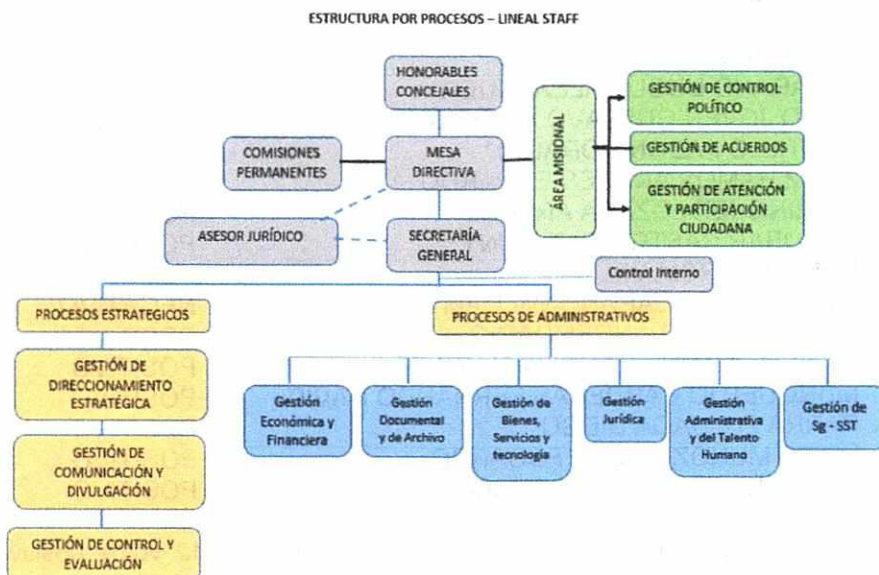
ESTRUCTURA POR PROCESOS – LINEAL STAFF

HONORABLES CONCEJALES

COMISIONES PERMANENTES

MESA DIRECTIVA

ÁREA MISIONAL

GESTIÓN DE CONTROL POLÍTICO

GESTIÓN DE ACUERDOS

GESTIÓN DE ATENCIÓN Y PARTICIPACIÓN CIUDADANA

ASESOR JURÍDICO

SECRETARÍA GENERAL

Control Interno

PROCESOS ESTRATEGICOS

PROCESOS DE ADMINISTRATIVOS

GESTIÓN DE DIRECCIONAMIENTO ESTRATÉGICA

GESTIÓN DE COMUNICACIÓN Y DIVULGACIÓN

GESTIÓN DE CONTROL Y EVALUACIÓN

Gestión Económica y Financiera

Gestión Documental y de Archivo

Gestión de Bienes, Servicios y tecnología

Gestión Jurídica

Gestión Administrativa y del Talento Humano

Gestión de Sg - SST